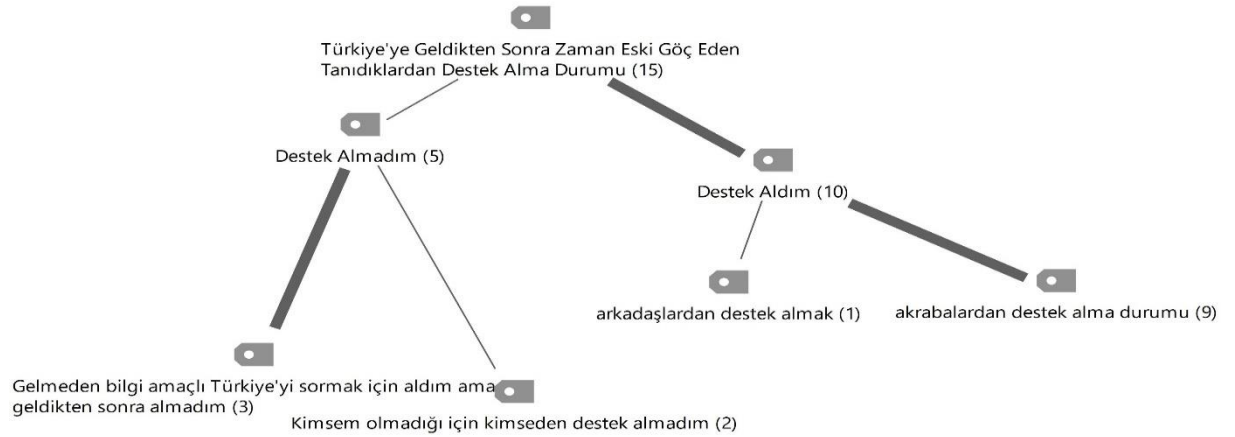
Türkiye'ye Geldikten Sonra Zaman Eski Göç Eden Tanıdıklardan Destek Alma Durumu (15)

Destek Almadım (5)

Destek Aldım (10)

arkadaşlardan destek almak (1)

akrabalardan destek alma durumu (9)

Gelmeden bilgi amaçlı Türkiye'yi sormak için aldım ama geldikten sonra almadım (3)

Kimsem olmadığı için kimseden destek almadım (2)